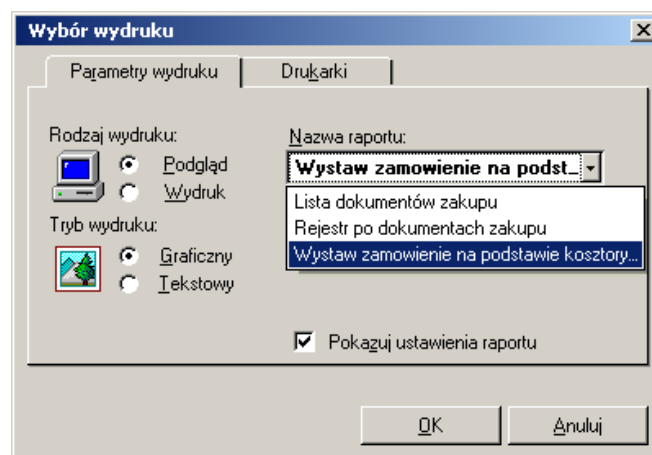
Wybór wydruku

Parametry wydruku | Drukarki

Rodzaj wydruku:
Podgląd
Wydruk

Tryb wydruku:
Graficzny
Tekstowy

Nazwa raportu:
Wystaw zamowienie na podst...

Lista dokumentów zakupu
Rejestr po dokumentach zakupu
Wystaw zamowienie na podstawie kosztory...

Pokazuj ustawienia raportu

OK
Anuluj